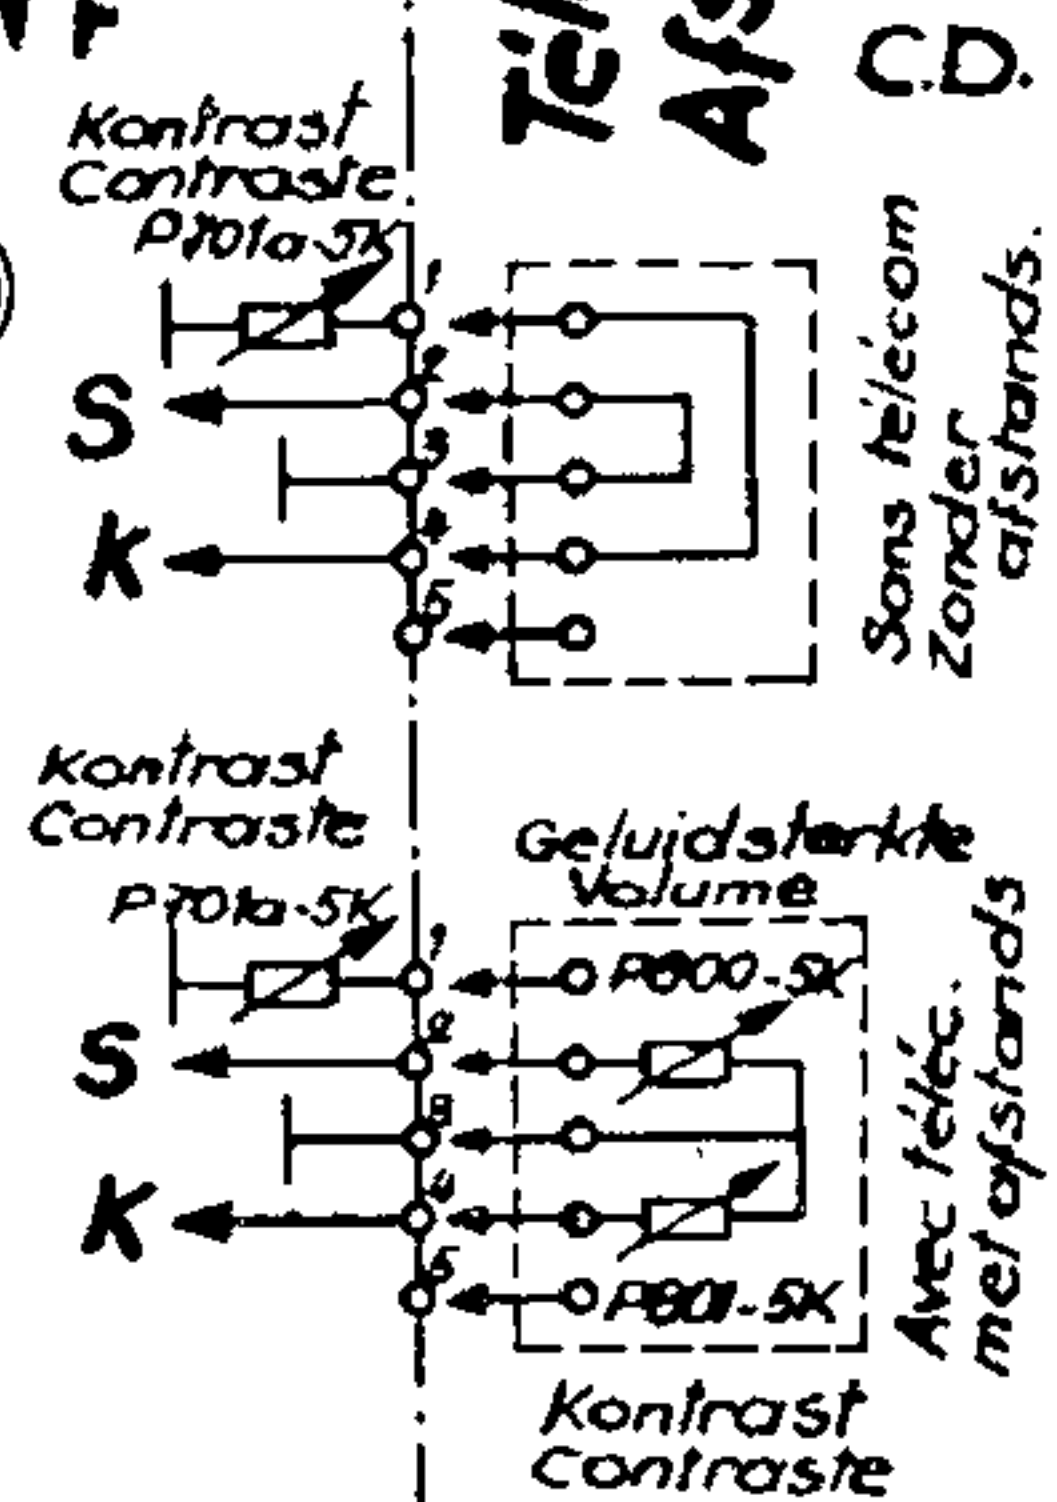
Tél
Afs
C.D.

Kontrast
Contraste
P70la-5K
1
S
2
3
K
4
5
Sans télécom
Zonder afstands.

Kontrast
Contraste
P70la-5K
1
S
2
3
K
4
5
Geluidsterkte
Volume
P800-5K
P801-5K
Avec téléc.
met afstands
Kontrast
Contraste